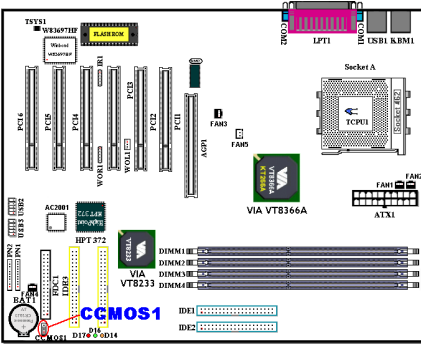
TSYS1
W83697HF
FLASH ROM
Winbond
W83697HF
COM2
LPT1
USB1
KBM1
IR1
PCI6
PCI5
PCI4
WOR1
WOL1
PCI3
PCI2
PCI1
AGP1
FAN3
FAN5
Socket A
TCPU1
Socket 462
VT8366A
VIA VT8366A
FAN1
FAN2
ATX1
AC2001
USB3
USB2
HPT 372
PN2
PN1
IDE4
IDE3
VT8233
VIA VT8233
DIMM1
DIMM2
DIMM3
DIMM4
BAT1
CCMOS1
D17
D16
D14
IDE1
IDE2